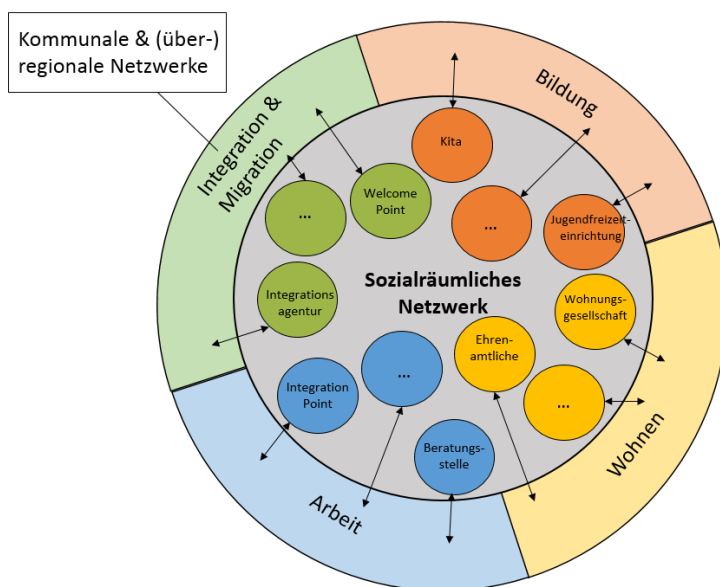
Kommunale & (über-) regionale Netzwerke

Integration & Migration

Bildung

Wohnen

Arbeit

Sozialräumliches Netzwerk

Kita

...

Jugendfreizeiteinrichtung

Welcome Point

...

Integrationsagentur

Wohnungsgesellschaft

Ehrenamtliche

...

...

Integration Point

Beratungsstelle